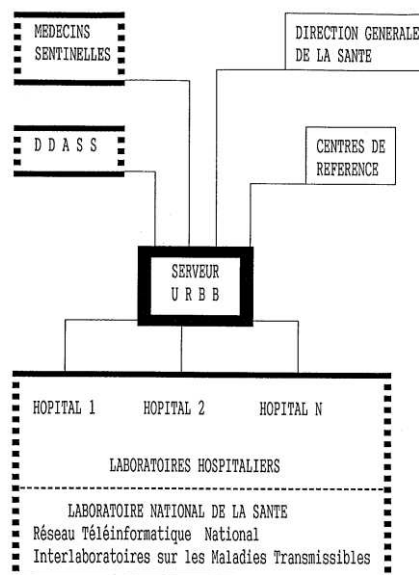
MEDECINS SENTINELLES

DIRECTION GENERALE DE LA SANTE

D D A S S

CENTRES DE REFERENCE

SERVEUR U R B B

HOPITAL 1

HOPITAL 2

HOPITAL N

LABORATOIRES HOSPITALIERS

LABORATOIRE NATIONAL DE LA SANTE
Réseau Téléinformatique National
Interlaboratoires sur les Maladies Transmissibles